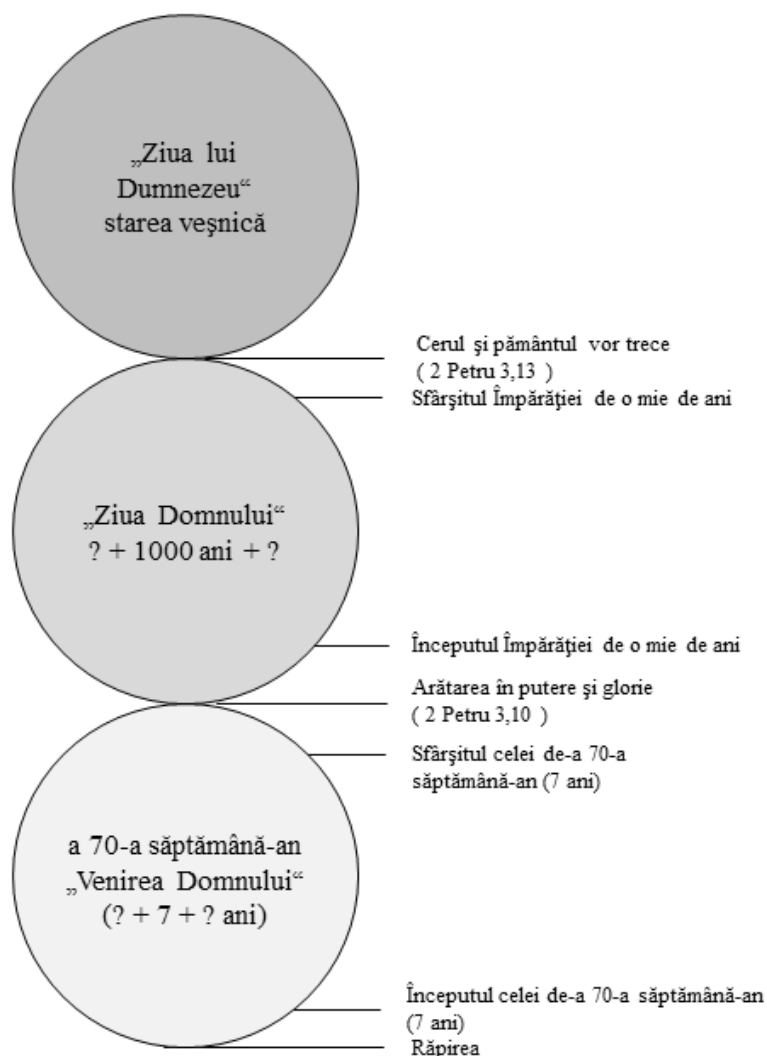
„Ziua lui Dumnezeu“ starea veşnică

Cerul şi pământul vor trece ( 2 Petru 3,13 )

Sfârşitul Împărăţiei de o mie de ani

„Ziua Domnului“ ? + 1000 ani + ?

Începutul Împărăţiei de o mie de ani

Arătarea în putere şi glorie ( 2 Petru 3,10 )

Sfârşitul celei de-a 70-a săptămână-an (7 ani)

a 70-a săptămână-an „Venirea Domnului“ (? + 7 + ? ani)

Începutul celei de-a 70-a săptămână-an (7 ani)

Răpirea